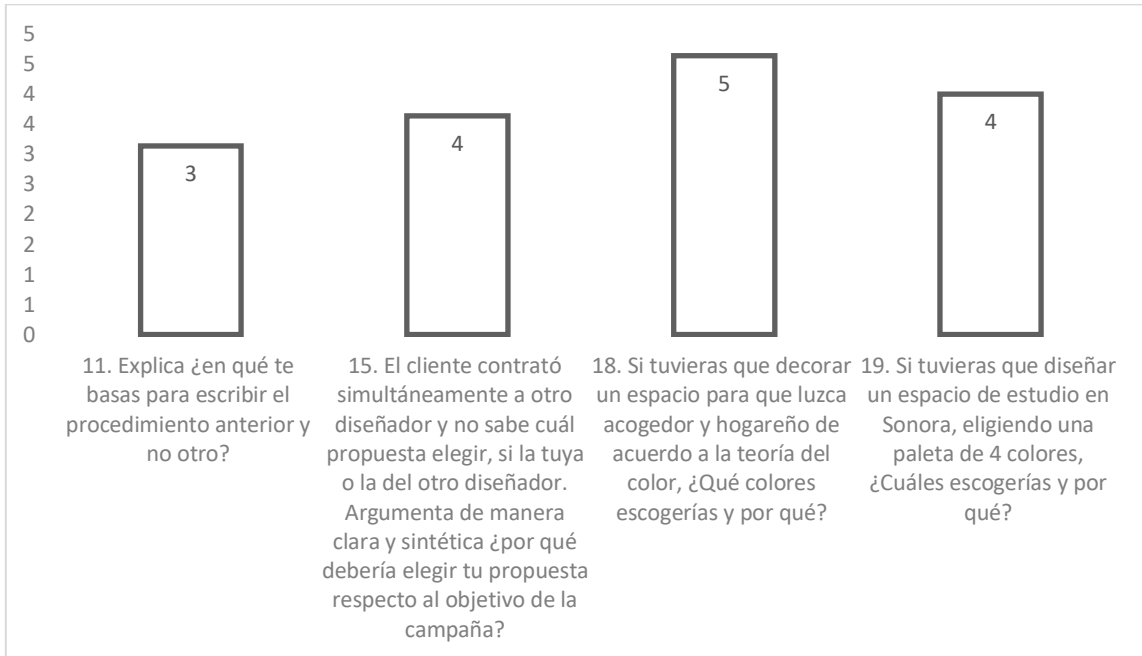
5
5
4
4
3
3
2
2
1
1
0

3

4

5

4

11. Explica ¿en qué te basas para escribir el procedimiento anterior y no otro?

15. El cliente contrató simultáneamente a otro diseñador y no sabe cuál propuesta elegir, si la tuya o la del otro diseñador. Argumenta de manera clara y sintética ¿por qué debería elegir tu propuesta respecto al objetivo de la campaña?

18. Si tuvieras que decorar un espacio para que luzca acogedor y hogareño de acuerdo a la teoría del color, ¿Qué colores escogerías y por qué?

19. Si tuvieras que diseñar un espacio de estudio en Sonora, eligiendo una paleta de 4 colores, ¿Cuáles escogerías y por qué?